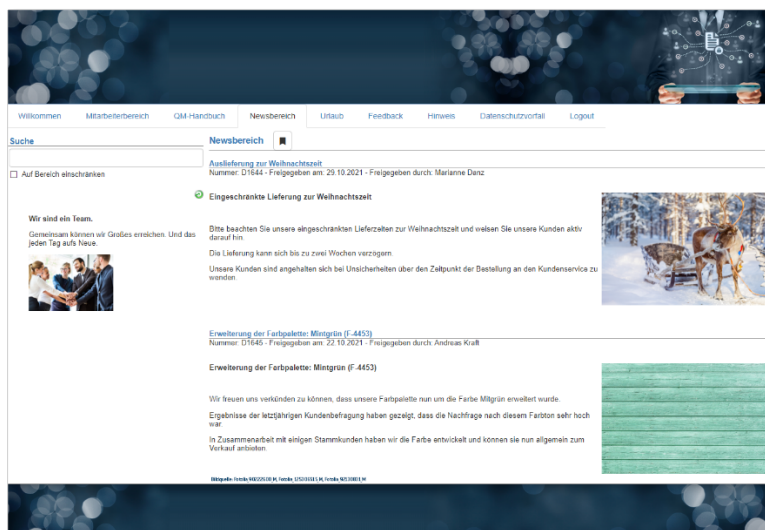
Willkommen | Mitarbeiterbereich | QM-Handbuch | Newsbereich | Urlaub | Feedback | Hinweis | Datenschutzvorfall | Logout

Suche

Auf Bereich einschränken

Wir sind ein Team.

Gemeinsam können wir Großes erreichen. Und das jeden Tag aufs Neue.

Newsbereich

Auslieferung zur Weihnachtszeit
Nummer: D1644 - Freigegeben am: 29.10.2021 - Freigegeben durch: Marianne Danz

Eingeschränkte Lieferung zur Weihnachtszeit

Bitte beachten Sie unsere eingeschränkten Lieferzeiten zur Weihnachtszeit und weisen Sie unsere Kunden aktiv darauf hin.

Die Lieferung kann sich bis zu zwei Wochen verzögern.

Unsere Kunden sind angehalten sich bei Unsicherheiten über den Zeitpunkt der Bestellung an den Kundenservice zu wenden.

Erweiterung der Farbpalette: Mintgrün (F-4453)
Nummer: D1645 - Freigegeben am: 22.10.2021 - Freigegeben durch: Andreas Kraft

Erweiterung der Farbpalette: Mintgrün (F-4453)

Wir freuen uns verkünden zu können, dass unsere Farbpalette nun um die Farbe Mintgrün erweitert wurde.

Ergebnisse der letztjährigen Kundenbefragung haben gezeigt, dass die Nachfrage nach diesem Farbton sehr hoch war.

In Zusammenarbeit mit einigen Stammkunden haben wir die Farbe entwickelt und können sie nun allgemein zum Verkauf anbieten.

Bildquelle: Fotolia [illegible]